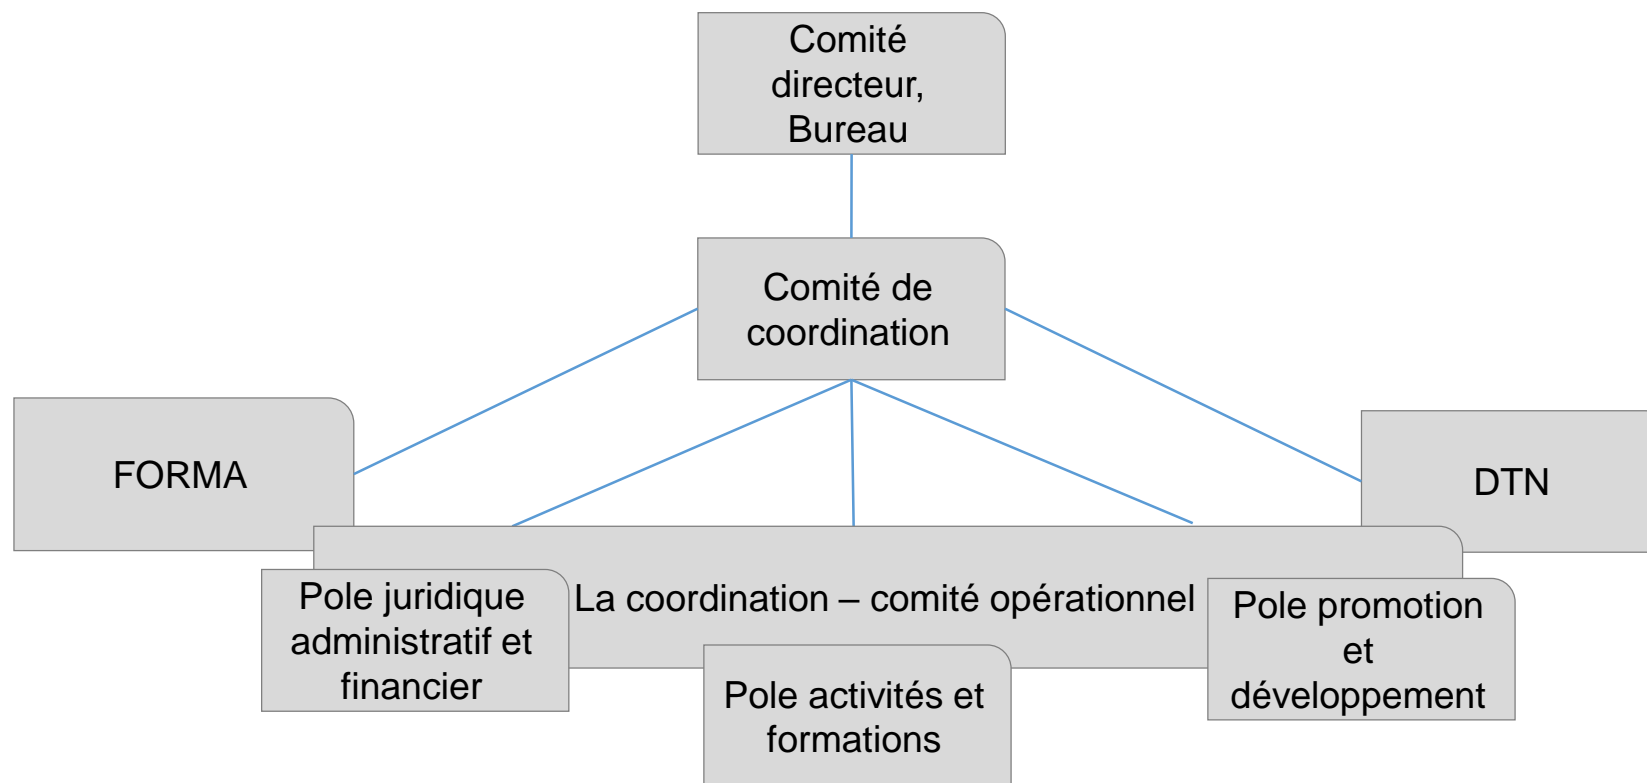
Comité directeur, Bureau

Comité de coordination

FORMA

DTN

La coordination – comité opérationnel

Pole juridique administratif et financier

Pole activités et formations

Pole promotion et développement